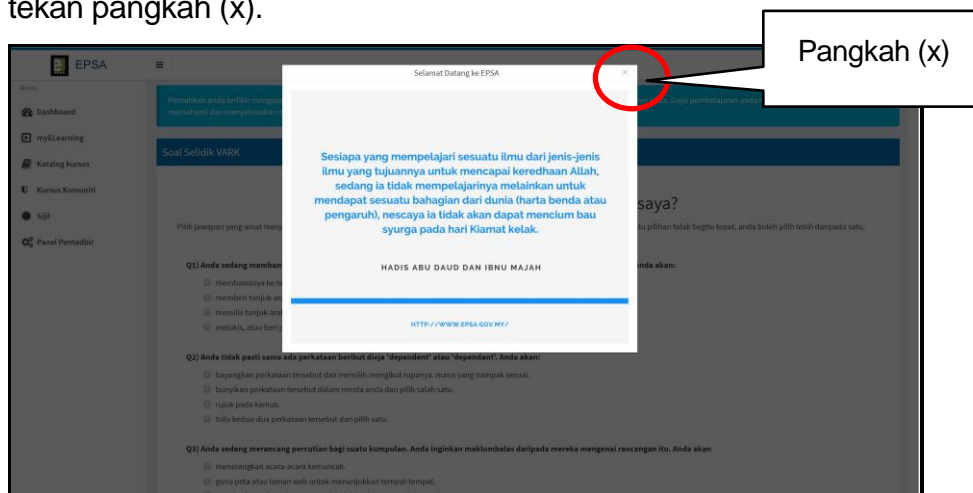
tekan pangkah (x).

Pangkah (x)

EPSA

Menu

Dashboard

myELearning

Katalog kursus

Kursus Komuniti

Sijil

Panel Pentadbir

Pertahkan anda terfikir mengapa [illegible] a. Gaya pembelajaran anda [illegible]
memahami dan menyelesaikan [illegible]

Soal Selidik VARK

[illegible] saya?

Pilih jawapan yang amat menj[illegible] tu pilihan tidak begitu tepat, anda boleh pilih lebih daripada satu.

Q1) Anda sedang memban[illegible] nda akan:

membawanya ke te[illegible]

memberi tunjuk-ar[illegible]

menulis tunjuk-ara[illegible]

melukis, atau beri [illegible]

Selamat Datang ke EPSA

×

Sesiapa yang mempelajari sesuatu ilmu dari jenis-jenis ilmu yang tujuannya untuk mencapai keredhaan Allah, sedang ia tidak mempelajarinya melainkan untuk mendapat sesuatu bahagian dari dunia (harta benda atau pengaruh), nescaya ia tidak akan dapat mencium bau syurga pada hari Kiamat kelak.

HADIS ABU DAUD DAN IBNU MAJAH

HTTP://WWW.EPSA.GOV.MY/

Q2) Anda tidak pasti sama ada perkataan berikut dieja 'dependent' atau 'dependant'. Anda akan:

bayangkan perkataan tersebut dan memilih mengikut rupanya, mana yang nampak sesuai.

bunyikan perkataan tersebut dalam minda anda dan pilih salah satu.

rujuk pada kamus.

tulis kedua-dua perkataan tersebut dan pilih satu.

Q3) Anda sedang merancang percutian bagi suatu kumpulan. Anda inginkan maklumbalas daripada mereka mengenai rancangan itu. Anda akan

menerangkan acara-acara kemuncak.

guna peta atau laman web untuk menunjukkan tempat-tempat.